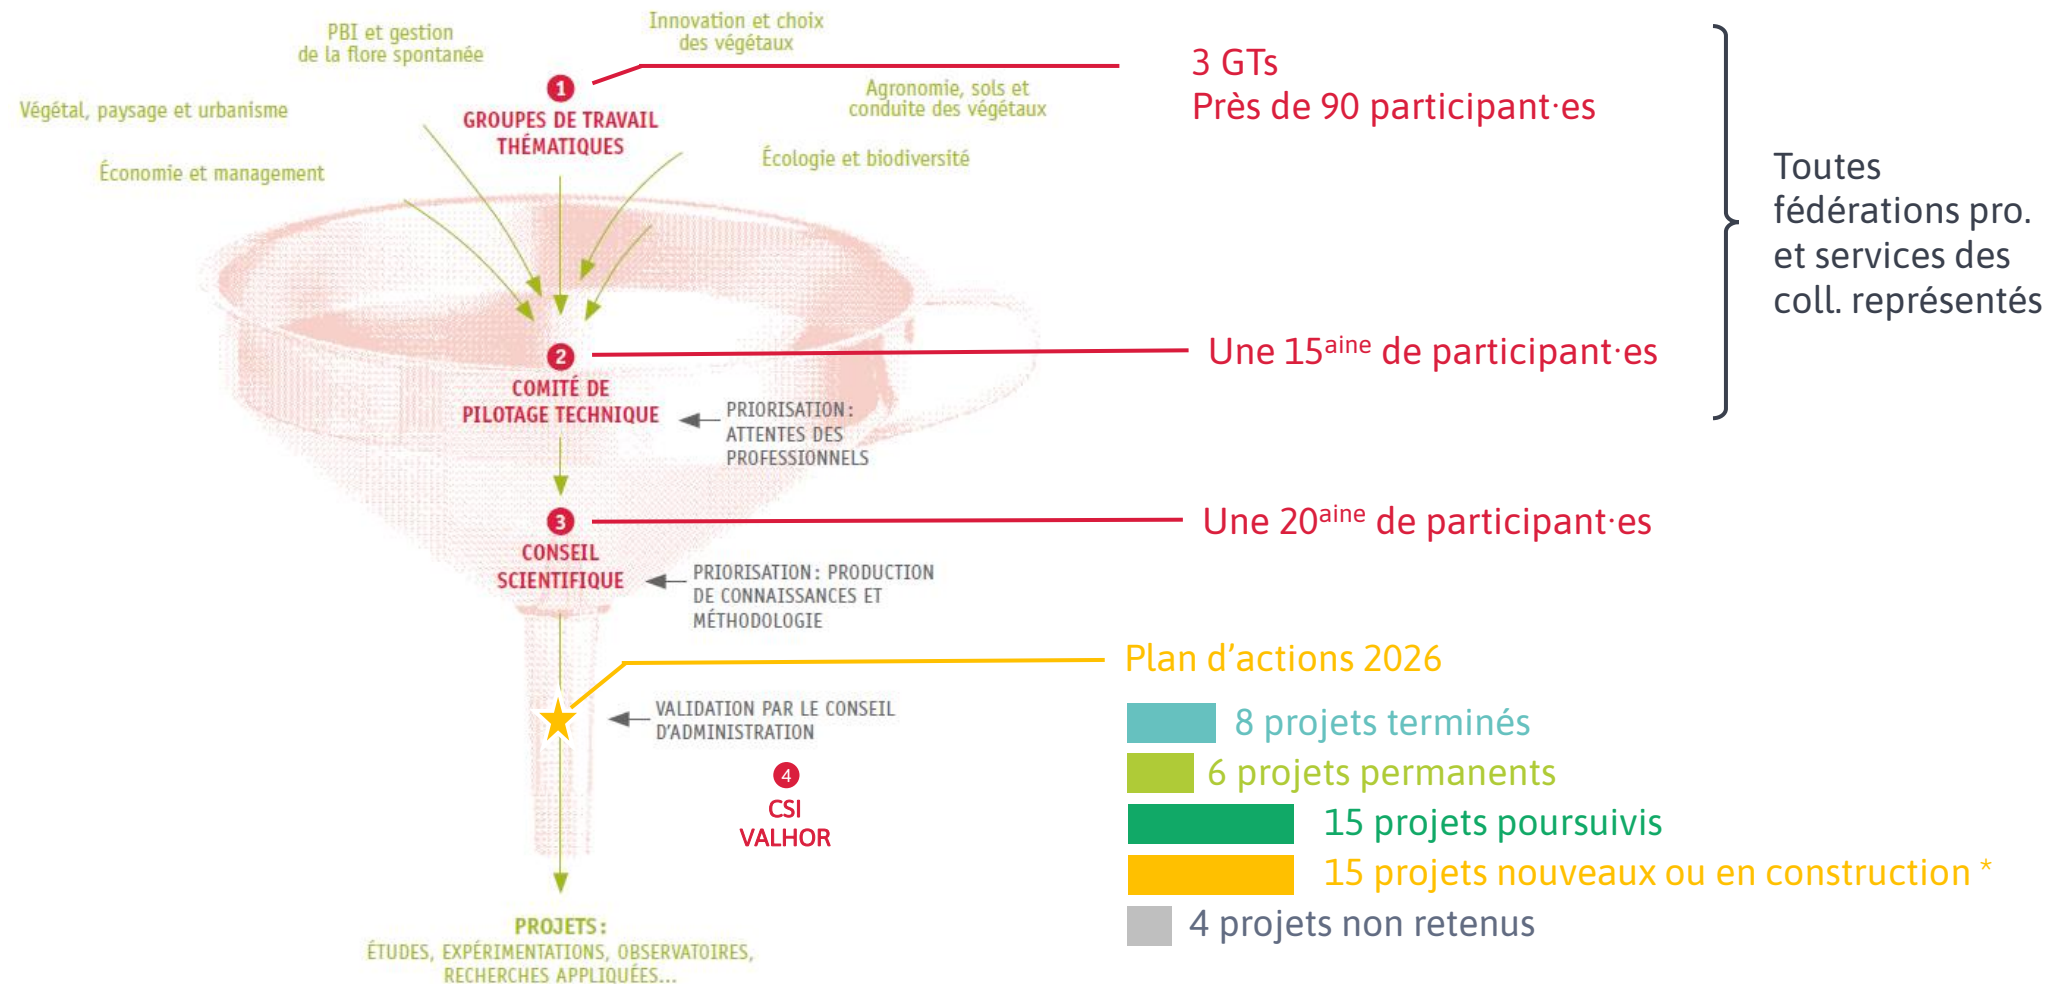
PBI et gestion de la flore spontanée

Innovation et choix des végétaux

Végétal, paysage et urbanisme

Agronomie, sols et conduite des végétaux

Économie et management

Écologie et biodiversité

1
GROUPES DE TRAVAIL THÉMATIQUES

3 GTs
Près de 90 participant·es

Toutes fédérations pro. et services des coll. représentés

2
COMITÉ DE PILOTAGE TECHNIQUE

PRIORISATION : ATTENTES DES PROFESSIONNELS

Une 15$^{aine}$ de participant·es

3
CONSEIL SCIENTIFIQUE

PRIORISATION : PRODUCTION DE CONNAISSANCES ET MÉTHODOLOGIE

Une 20$^{aine}$ de participant·es

Plan d'actions 2026

VALIDATION PAR LE CONSEIL D'ADMINISTRATION

4
CSI VALHOR

8 projets terminés
6 projets permanents
15 projets poursuivis
15 projets nouveaux ou en construction *
4 projets non retenus

PROJETS :
ÉTUDES, EXPÉRIMENTATIONS, OBSERVATOIRES, RECHERCHES APPLIQUÉES...